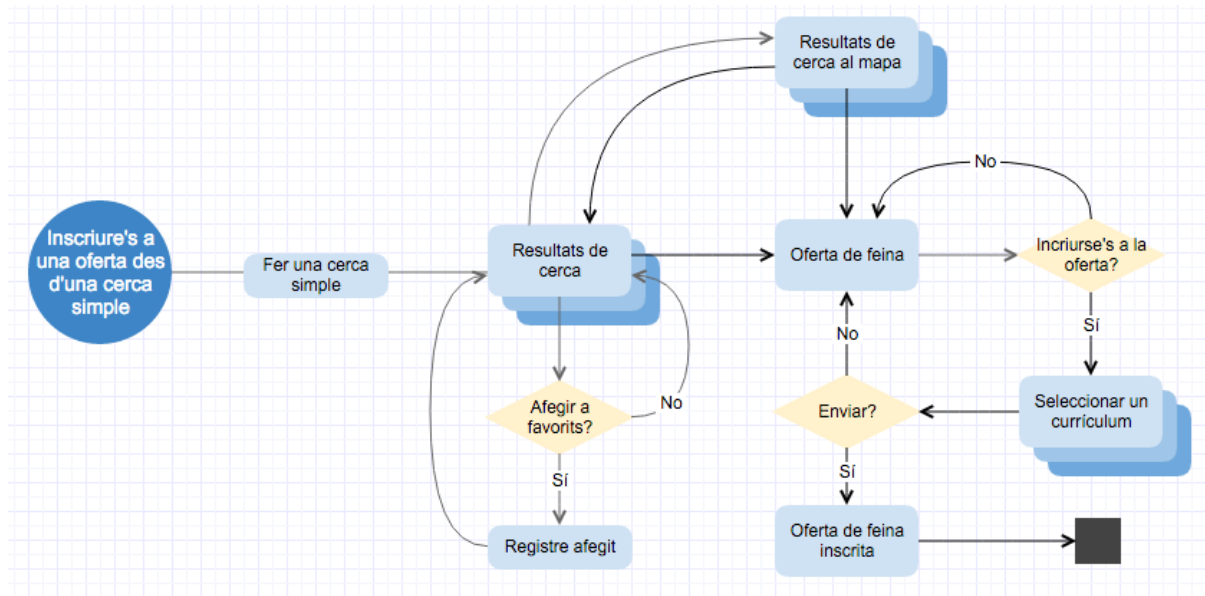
Inscriure's a una oferta des d'una cerca simple

Fer una cerca simple

Resultats de cerca al mapa

Resultats de cerca

Oferta de feina

No

Incriurse's a la oferta?

Sí

Seleccionar un currículum

Enviar?

No

Sí

Oferta de feina inscrita

Afegir a favorits?

No

Sí

Registre afegit